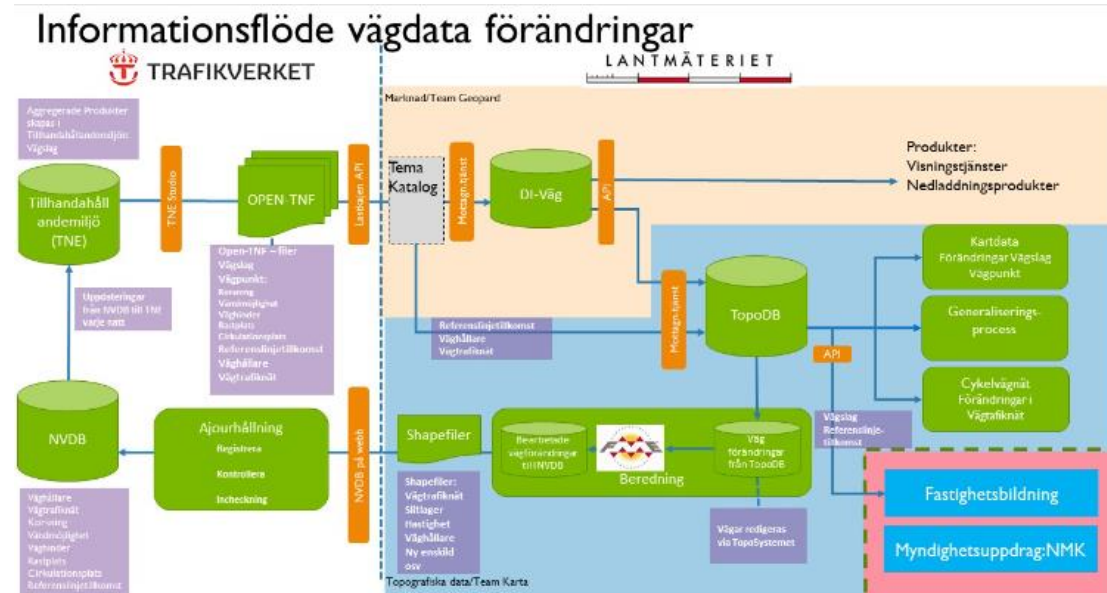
Informationsflöde vägdata förändringar

TRAFIKVERKET

LANTMÄTERIET

Marknad/Team Geopard

Aggregerade Produkter skapas i Tillhandahållandemiljö: Vägslag

Tillhandahåll andemiljö (TNE)

TNE Studio

OPEN-TNF

Lastkajen API

Tema Katalog

Mottagn.tjänst

DI-Väg

API

Produkter:
Visningstjänster
Nedladdningsprodukter

Open-TNF – filer
Vägslag
Vägpunkt:
Korsning
Vändmöjlighet
Väghinder
Rastplats
Cirkulationsplats
Referenslinjetillkomst
Väghållare
Vägtrafiknät

Uppdateringar från NVDB till TNE varje natt

Referenslinjetillkomst
Väghållare
Vägtrafiknät

Mottagn.tjänst

TopoDB

Kartdata
Förändringar Vägslag
Vägpunkt

Generaliserings-process

API

Cykelvägnät
Förändringar i Vägtrafiknät

NVDB

Ajourhållning
Registrera
Kontrollera
Incheckning

NVDB på webb

Shapefiler

Bearbetade vägförändringar till NVDB

Väg förändringar från TopoDB

Beredning

Vägslag
Referenslinje-tillkomst

Fastighetsbildning

Myndighetsuppdrag:NMK

Väghållare
Vägtrafiknät
Korsning
Vändmöjlighet
Väghinder
Rastplats
Cirkulationsplats
Referenslinjetillkomst

Shapefiler:
Vägtrafiknät
Slitlager
Hastighet
Väghållare
Ny enskild
osv

Vägar redigeras via TopoSystemet

Topografiska data/Team Karta